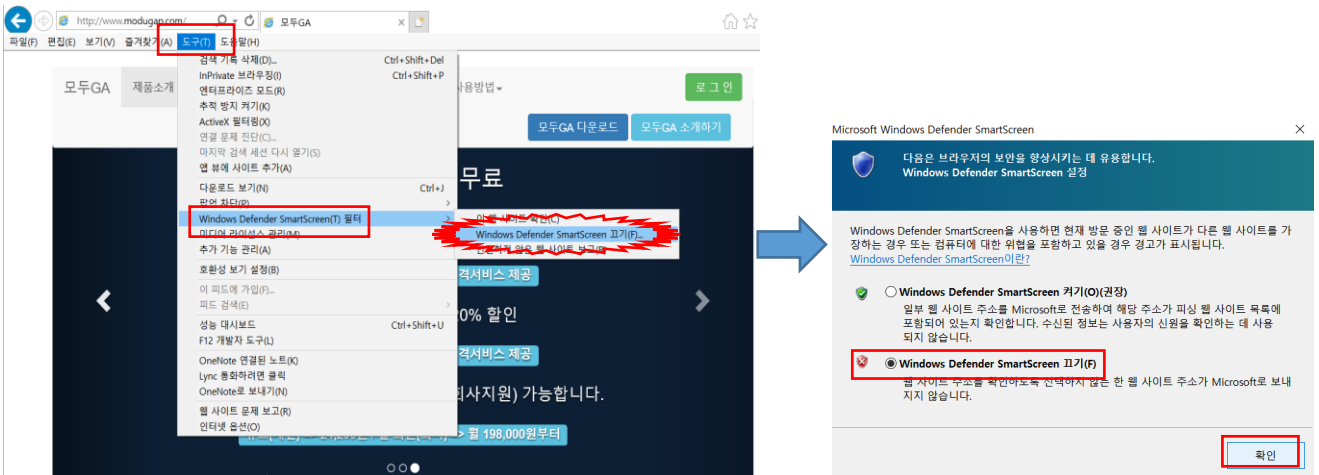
http://www.modugan.com/
모두GA

파일(F) 편집(E) 보기(V) 즐겨찾기(A) 도구(T) 도움말(H)

모두GA 제품소개 사용방법
로 그 인
모두GA 다운로드 모두GA 소개하기

검색 기록 삭제(D)... Ctrl+Shift+Del
InPrivate 브라우징(I) Ctrl+Shift+P
엔터프라이즈 모드(R)
추적 방지 켜기(K)
ActiveX 필터링(X)
연결 문제 진단(C)...
마지막 검색 세션 다시 열기(S)
앱 뷰에 사이트 추가(A)
다운로드 보기(N) Ctrl+J
팝업 차단(P)
Windows Defender SmartScreen(T) 필터
미디어 라이선스 관리(M)
추가 기능 관리(A)
호환성 보기 설정(B)
이 피드에 가입(F)...
피드 검색(E)
성능 대시보드 Ctrl+Shift+U
F12 개발자 도구(L)
OneNote 연결된 노트(K)
Lync 통화하려면 클릭
OneNote로 보내기(N)
웹 사이트 문제 보고(R)
인터넷 옵션(O)

이 웹 사이트 확인(C)
Windows Defender SmartScreen 끄기(F)...
안전하지 않은 웹 사이트 보고(R)

무료
격서비스 제공
20% 할인
격서비스 제공
회사지원) 가능합니다.
월 198,000원부터

Microsoft Windows Defender SmartScreen
다음은 브라우저의 보안을 향상시키는 데 유용합니다.
Windows Defender SmartScreen 설정

Windows Defender SmartScreen을 사용하면 현재 방문 중인 웹 사이트가 다른 웹 사이트를 가장하는 경우 또는 컴퓨터에 대한 위협을 포함하고 있을 경우 경고가 표시됩니다.
Windows Defender SmartScreen이란?

Windows Defender SmartScreen 켜기(O)(권장)
일부 웹 사이트 주소를 Microsoft로 전송하여 해당 주소가 피싱 웹 사이트 목록에 포함되어 있는지 확인합니다. 수신된 정보는 사용자의 신원을 확인하는 데 사용되지 않습니다.

Windows Defender SmartScreen 끄기(F)
웹 사이트 주소를 확인하도록 선택하지 않는 한 웹 사이트 주소가 Microsoft로 보내지지 않습니다.

확인